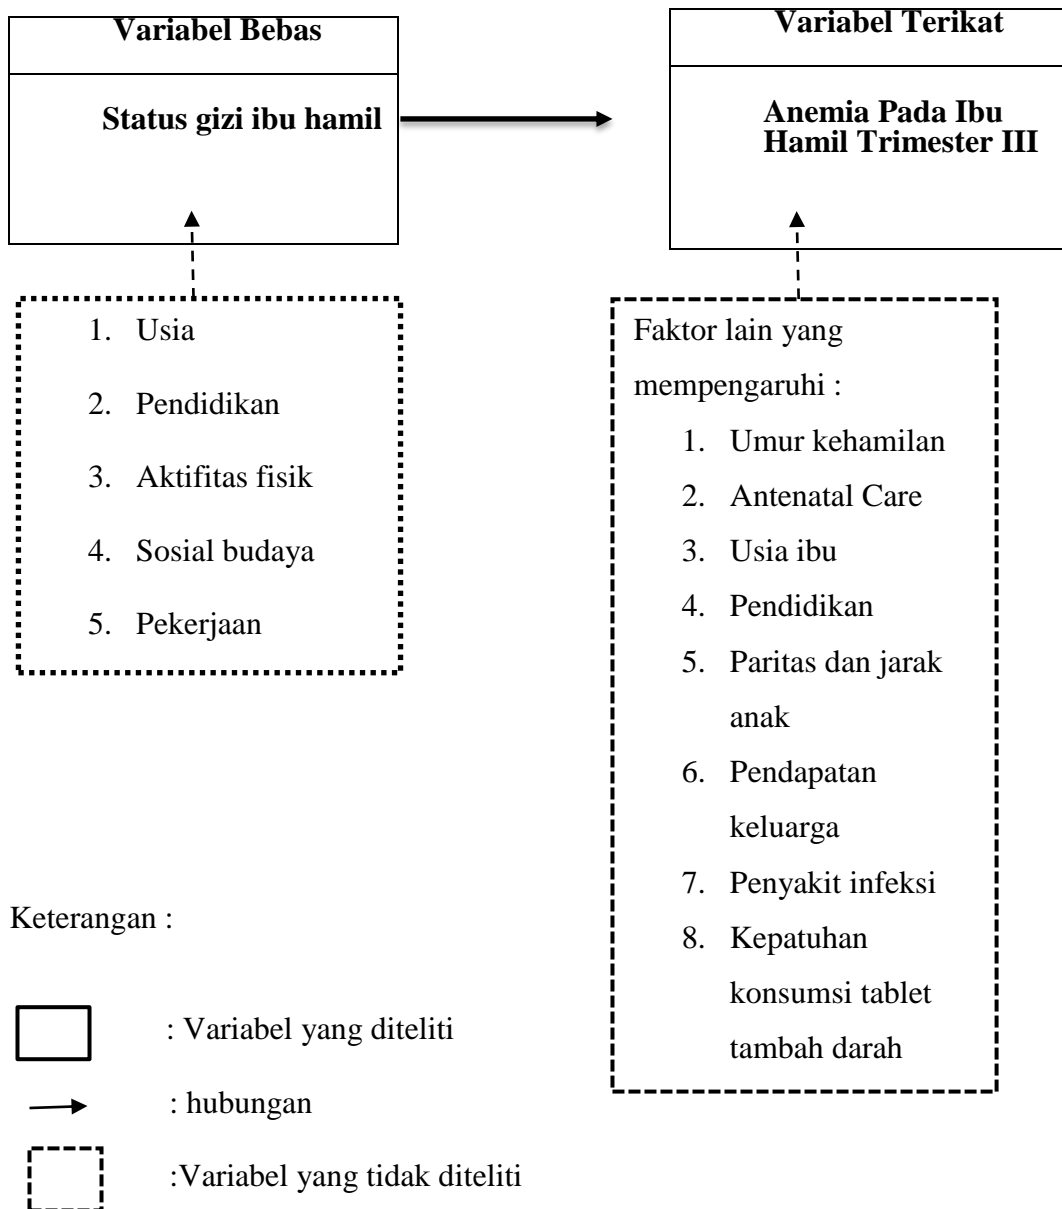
Variabel Bebas

Status gizi ibu hamil

Variabel Terikat

Anemia Pada Ibu Hamil Trimester III

1. Usia
2. Pendidikan
3. Aktifitas fisik
4. Sosial budaya
5. Pekerjaan

Faktor lain yang mempengaruhi :
1. Umur kehamilan
2. Antenatal Care
3. Usia ibu
4. Pendidikan
5. Paritas dan jarak anak
6. Pendapatan keluarga
7. Penyakit infeksi
8. Kepatuhan konsumsi tablet tambah darah

Keterangan :

: Variabel yang diteliti

: hubungan

:Variabel yang tidak diteliti